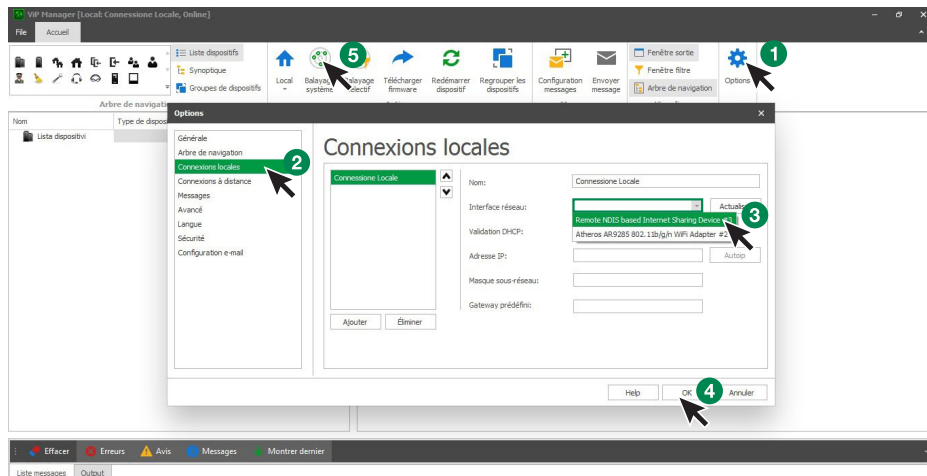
ViP Manager [Local: Connessione Locale, Online]

File Accueil

Liste dispositifs
Synoptique
Groupes de dispositifs

Arbre de navigation

Local

5

Balayage système

Balayage sélectif

Télécharger firmware

Redémarrer dispositif

Regrouper les dispositifs

Configuration messages

Envoyer message

Fenêtre sortie
Fenêtre filtre
Arbre de navigation

Options

1

Nom

Type de dispos

Lista dispositivi

Options

Générale
Arbre de navigation
Connexions locales
Connexions à distance
Messages
Avancé
Langue
Sécurité
Configuration e-mail

2

Connexions locales

Connessione Locale

Ajouter

Éliminer

Nom:

Connessione Locale

Interface réseau:

Actualis

Remote NDIS based Internet Sharing Device #3

Atheros AR9285 802.11b/g/n WiFi Adapter #2

3

Validation DHCP:

Adresse IP:

Autoip

Masque sous-réseau:

Gateway prédéfini:

Help

OK

4

Annuler

Effacer

Erreurs

Avis

Messages

Montrer dernier

Liste messages

Output